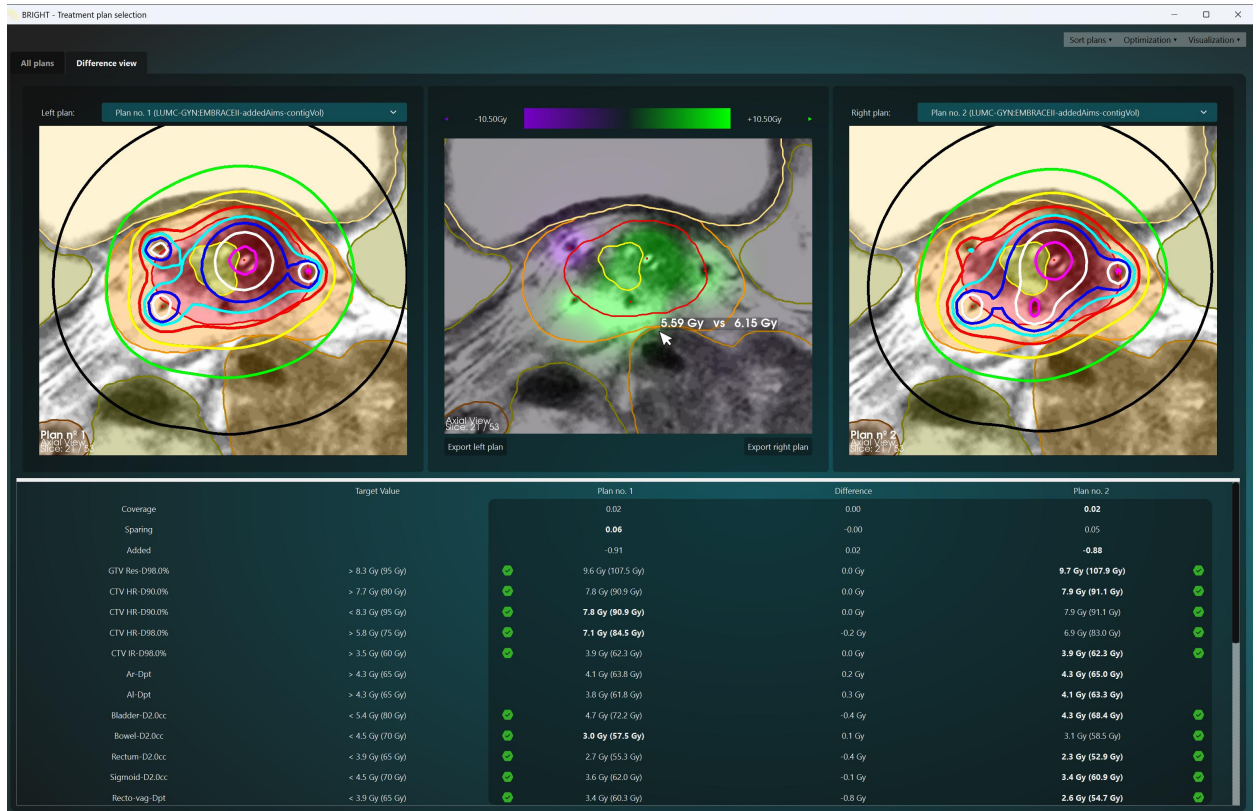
BRIGHT - Treatment plan selection

Sort plans ▾ Optimization ▾ Visualization ▾

All plans Difference view

Left plan: Plan no. 1 (LUMC-GYN:EMBRACEII-addedAims-contigVol)

-10.50Gy +10.50Gy

Right plan: Plan no. 2 (LUMC-GYN:EMBRACEII-addedAims-contigVol)

Plan n° 1
Axial View
Slice: 21 / 53

5.59 Gy vs 6.15 Gy

Axial View
Slice: 21 / 53

Export left plan Export right plan

Plan n° 2
Axial View
Slice: 21 / 53

| | Target Value | Plan no. 1 | Difference | Plan no. 2 |
|---|---|---|---|---|
| Coverage | | 0.02 | 0.00 | **0.02** |
| Sparing | | **0.06** | -0.00 | 0.05 |
| Added | | -0.91 | 0.02 | **-0.88** |
| GTV Res-D98.0% | > 8.3 Gy (95 Gy) | 9.6 Gy (107.5 Gy) | 0.0 Gy | **9.7 Gy (107.9 Gy)** |
| CTV HR-D90.0% | > 7.7 Gy (90 Gy) | 7.8 Gy (90.9 Gy) | 0.0 Gy | **7.9 Gy (91.1 Gy)** |
| CTV HR-D90.0% | < 8.3 Gy (95 Gy) | **7.8 Gy (90.9 Gy)** | 0.0 Gy | 7.9 Gy (91.1 Gy) |
| CTV HR-D98.0% | > 5.8 Gy (75 Gy) | **7.1 Gy (84.5 Gy)** | -0.2 Gy | 6.9 Gy (83.0 Gy) |
| CTV IR-D98.0% | > 3.5 Gy (60 Gy) | 3.9 Gy (62.3 Gy) | 0.0 Gy | **3.9 Gy (62.3 Gy)** |
| Ar-Dpt | > 4.3 Gy (65 Gy) | 4.1 Gy (63.8 Gy) | 0.2 Gy | **4.3 Gy (65.0 Gy)** |
| Al-Dpt | > 4.3 Gy (65 Gy) | 3.8 Gy (61.8 Gy) | 0.3 Gy | **4.1 Gy (63.3 Gy)** |
| Bladder-D2.0cc | < 5.4 Gy (80 Gy) | 4.7 Gy (72.2 Gy) | -0.4 Gy | **4.3 Gy (68.4 Gy)** |
| Bowel-D2.0cc | < 4.5 Gy (70 Gy) | **3.0 Gy (57.5 Gy)** | 0.1 Gy | 3.1 Gy (58.5 Gy) |
| Rectum-D2.0cc | < 3.9 Gy (65 Gy) | 2.7 Gy (55.3 Gy) | -0.4 Gy | **2.3 Gy (52.9 Gy)** |
| Sigmoid-D2.0cc | < 4.5 Gy (70 Gy) | 3.6 Gy (62.0 Gy) | -0.1 Gy | **3.4 Gy (60.9 Gy)** |
| Recto-vag-Dpt | < 3.9 Gy (65 Gy) | 3.4 Gy (60.3 Gy) | -0.8 Gy | **2.6 Gy (54.7 Gy)** |